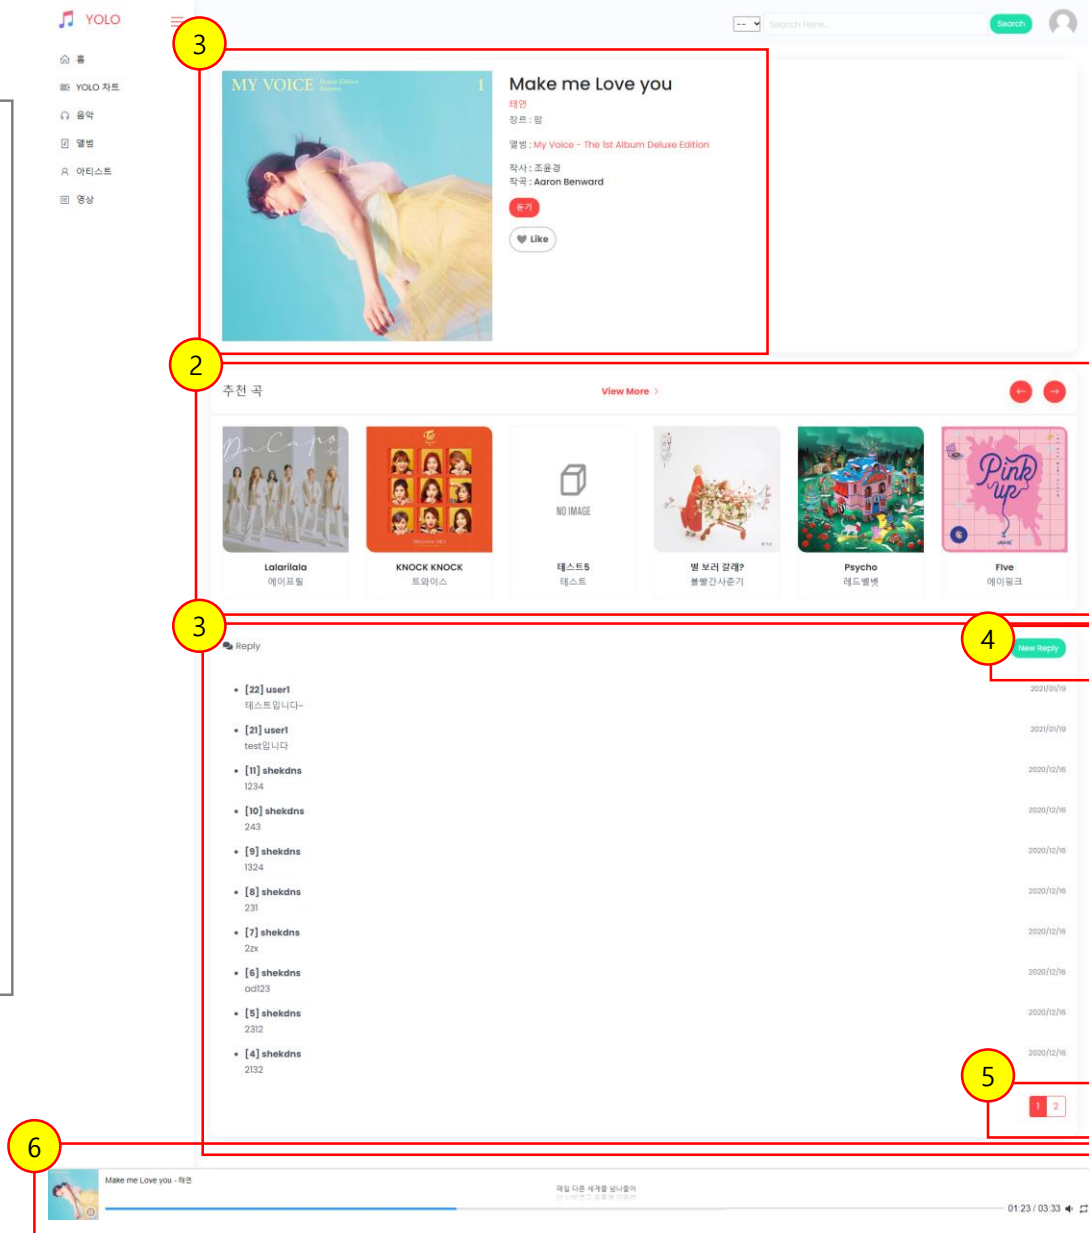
YOLO

홈
YOLO 차트
음악
앨범
아티스트
영상

-- Search Here... Search

3

MY VOICE Deluxe Edition I

Make me Love you
태연
장르 : 팝
앨범 : My Voice - The 1st Album Deluxe Edition
작사 : 조윤경
작곡 : Aaron Benward
듣기
Like

2

추천 곡 View More

NO IMAGE

Lalarilala
에이프릴

KNOCK KNOCK
트와이스

테스트5
테스트

별 보러 갈래?
볼빨간사춘기

Psycho
레드벨벳

Five
에이핑크

3

Reply

4

New Reply

[22] user1
테스트입니다~
2021/01/19

[21] user1
test입니다
2021/01/19

[11] shekdns
1234
2020/12/16

[10] shekdns
243
2020/12/16

[9] shekdns
1324
2020/12/16

[8] shekdns
231
2020/12/16

[7] shekdns
2zx
2020/12/16

[6] shekdns
ad123
2020/12/16

[5] shekdns
2312
2020/12/16

[4] shekdns
2132
2020/12/16

5

1 2

6

Make me Love you - 태연
매일 다른 세계를 넘나들며
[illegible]
01:23 / 03:33